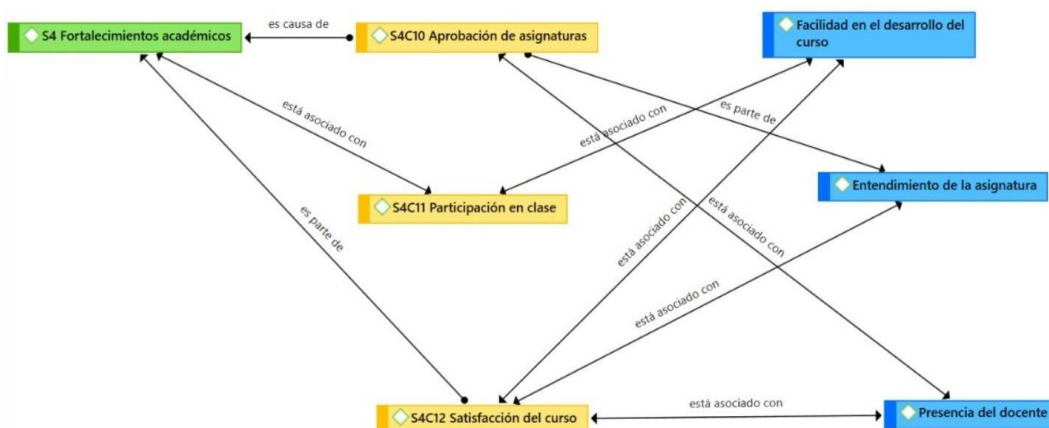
S4 Fortalecimientos académicos

es causa de

S4C10 Aprobación de asignaturas

Facilidad en el desarrollo del curso

está asociado con

está asociado con

es parte de

S4C11 Participación en clase

Entendimiento de la asignatura

es parte de

está asociado con

está asociado con

está asociado con

S4C12 Satisfacción del curso

está asociado con

Presencia del docente